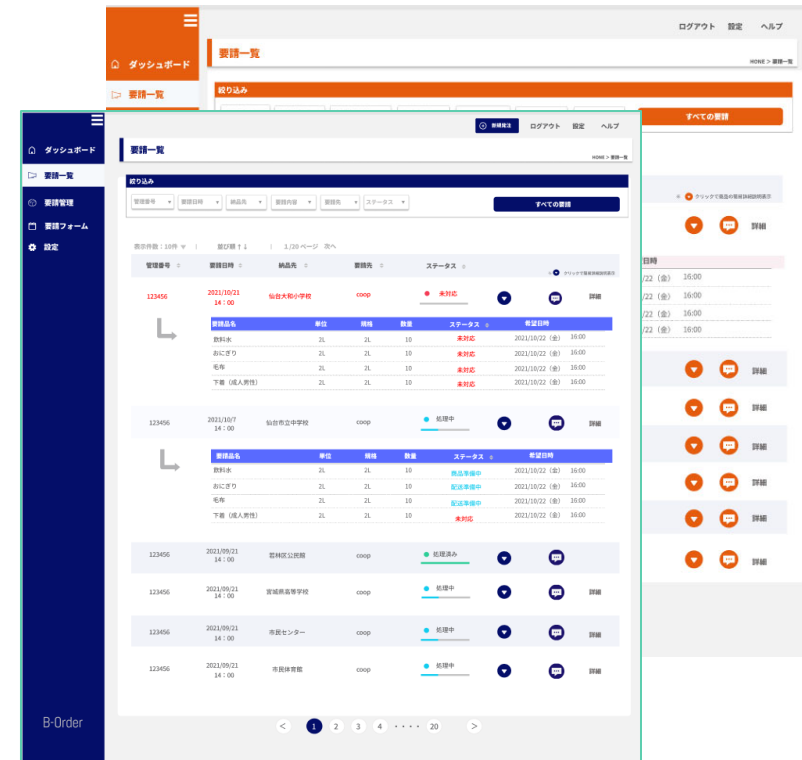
ダッシュボード
要請一覧
ログアウト 設定 ヘルプ
要請一覧
HOME > 要請一覧
絞り込み
すべての要請
クリックで製品の要請詳細情報表示
詳細
日時
/22 (金) 16:00
/22 (金) 16:00
/22 (金) 16:00
/22 (金) 16:00
詳細
詳細
詳細
詳細
詳細
詳細

ダッシュボード
要請一覧
要請管理
要請フォーム
設定
B-Order

新規登録 ログアウト 設定 ヘルプ
要請一覧
HOME > 要請一覧
絞り込み
管理番号 要請日時 納品先 要請内容 要請先 ステータス
すべての要請
表示件数：10件 | 並び替え | 1/20 ページ 次へ
クリックで製品の要請詳細情報表示

| 管理番号 | 要請日時 | 納品先 | 要請先 | ステータス | | | |
|---|---|---|---|---|---|---|---|
| 123456 | 2021/10/21 14：00 | 仙台大和小学校 | coop | 未対応 | | | 詳細 |

| 要請品名 | 単位 | 規格 | 数量 | ステータス | 希望日時 |
|---|---|---|---|---|---|
| 飲料水 | 2L | 2L | 10 | 未対応 | 2021/10/22 (金) 16:00 |
| おにぎり | 2L | 2L | 10 | 未対応 | 2021/10/22 (金) 16:00 |
| 毛布 | 2L | 2L | 10 | 未対応 | 2021/10/22 (金) 16:00 |
| 下着（成人男性） | 2L | 2L | 10 | 未対応 | 2021/10/22 (金) 16:00 |

| 管理番号 | 要請日時 | 納品先 | 要請先 | ステータス | | | |
|---|---|---|---|---|---|---|---|
| 123456 | 2021/10/7 14：00 | 仙台市立中学校 | coop | 処理中 | | | 詳細 |

| 要請品名 | 単位 | 規格 | 数量 | ステータス | 希望日時 |
|---|---|---|---|---|---|
| 飲料水 | 2L | 2L | 10 | 商品準備中 | 2021/10/22 (金) 16:00 |
| おにぎり | 2L | 2L | 10 | 配送準備中 | 2021/10/22 (金) 16:00 |
| 毛布 | 2L | 2L | 10 | 配送準備中 | 2021/10/22 (金) 16:00 |
| 下着（成人男性） | 2L | 2L | 10 | 未対応 | 2021/10/22 (金) 16:00 |

| 管理番号 | 要請日時 | 納品先 | 要請先 | ステータス | | | |
|---|---|---|---|---|---|---|---|
| 123456 | 2021/09/21 14：00 | 若林区公民館 | coop | 処理済み | | | |
| 123456 | 2021/09/21 14：00 | 宮城県高等学校 | coop | 処理中 | | | 詳細 |
| 123456 | 2021/09/21 14：00 | 市民センター | coop | 処理中 | | | 詳細 |
| 123456 | 2021/09/21 14：00 | 市民体育館 | coop | 処理中 | | | 詳細 |

< 1 2 3 4 • • • • • 20 >